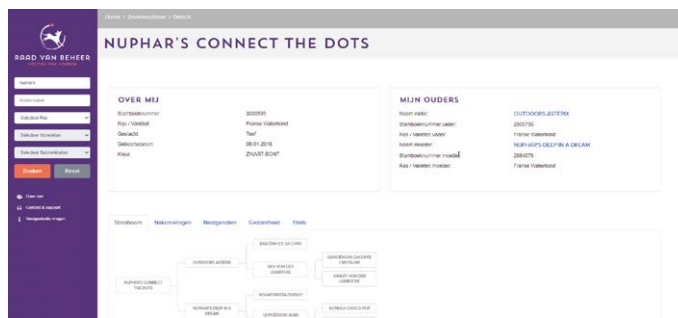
Home / Dierendatabase / Details

RAAD VAN BEHEER

NUPHAR'S CONNECT THE DOTS

Zoeken
Reset

Over ons
Contact & support
Veelgestelde vragen

OVER MIJ

| | |
|---|---|
| Stamboeknummer | 3050595 |
| Ras / Variëteit | Franse Waterhond |
| Geslacht | Teef |
| Geboortedatum | 08-01-2016 |
| Kleur | ZWART-BONT |

MIJN OUDERS

| | |
|---|---|
| Naam vader | OUTDOORS ASTERIX |
| Stamboeknummer vader | 2800730 |
| Ras / Variëteit vader | Franse Waterhond |
| Naam moeder | NUPHAR'S DEEP IN A DREAM |
| Stamboeknummer moeder | 2884575 |
| Ras / Variëteit moeder | Franse Waterhond |

Stamboom | Nakomelingen | Nestgenoten | Gezondheid | Titels

NUPHAR'S CONNECT THE DOTS
OUTDOORS ASTERIX
NUPHAR'S DEEP IN A DREAM
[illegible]
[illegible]
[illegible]
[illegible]
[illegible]
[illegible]
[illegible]